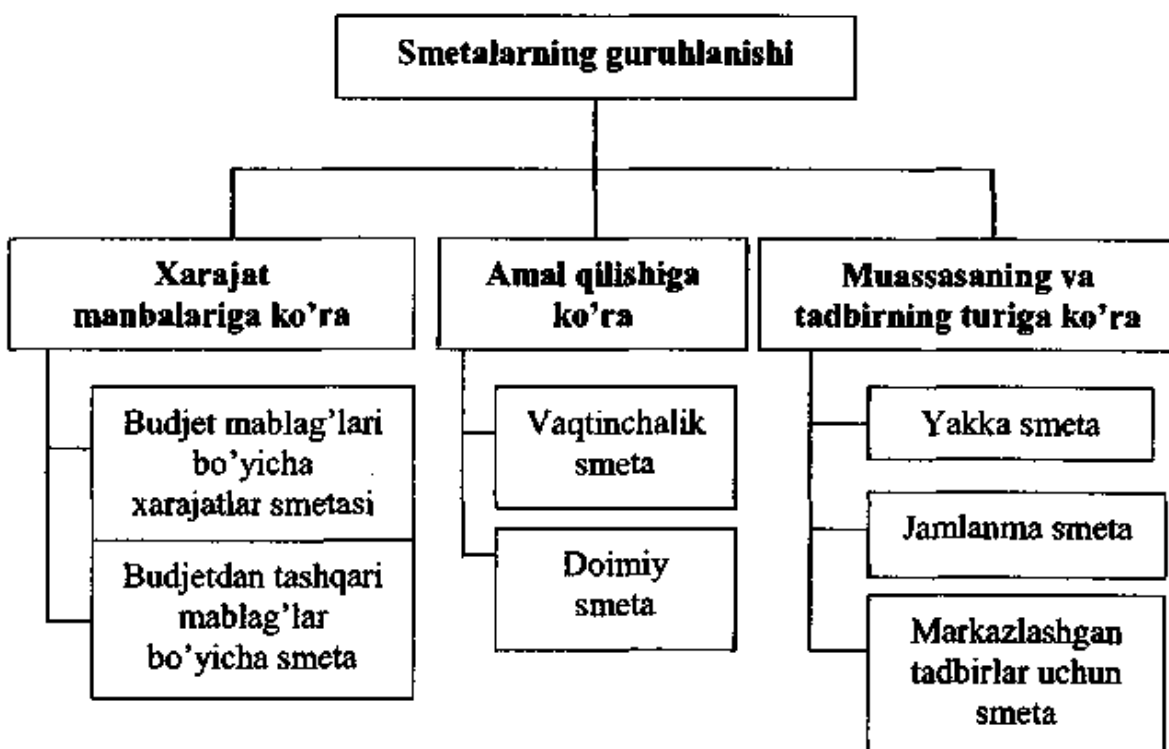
Smetalarning guruhlanishi

Xarajat manbalariga ko'ra

Budjet mablag'lari bo'yicha xarajatlar smetasi

Budjetdan tashqari mablag'lar bo'yicha smeta

Amal qilishiga ko'ra

Vaqtinchalik smeta

Doimiy smeta

Muassasaning va tadbirning turiga ko'ra

Yakka smeta

Jamlanma smeta

Markazlashgan tadbirlar uchun smeta